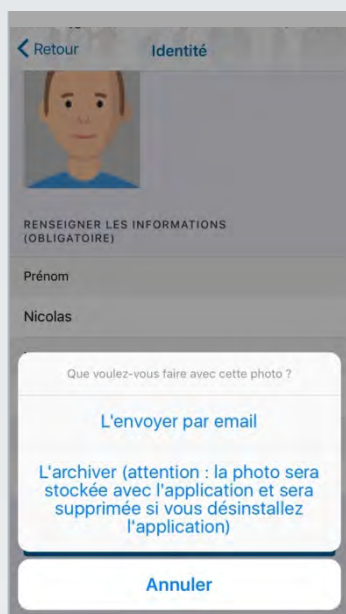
Retour

Identité

RENSEIGNER LES INFORMATIONS (OBLIGATOIRE)

Prénom

Nicolas

Que voulez-vous faire avec cette photo ?

L'envoyer par email

L'archiver (attention : la photo sera stockée avec l'application et sera supprimée si vous désinstallez l'application)

Annuler